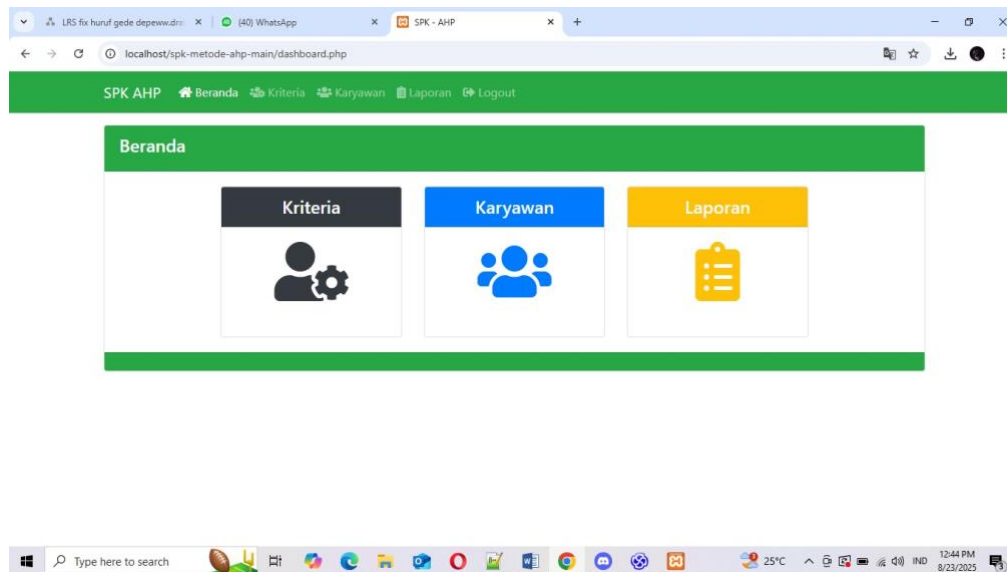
LRS fix huruf gede depeww.dr
(40) WhatsApp
SPK - AHP
localhost/spk-metode-ahp-main/dashboard.php

SPK AHP Beranda Kriteria Karyawan Laporan Logout

Beranda

Kriteria

Karyawan

Laporan

Type here to search
25°C
IND
12:44 PM
8/23/2025